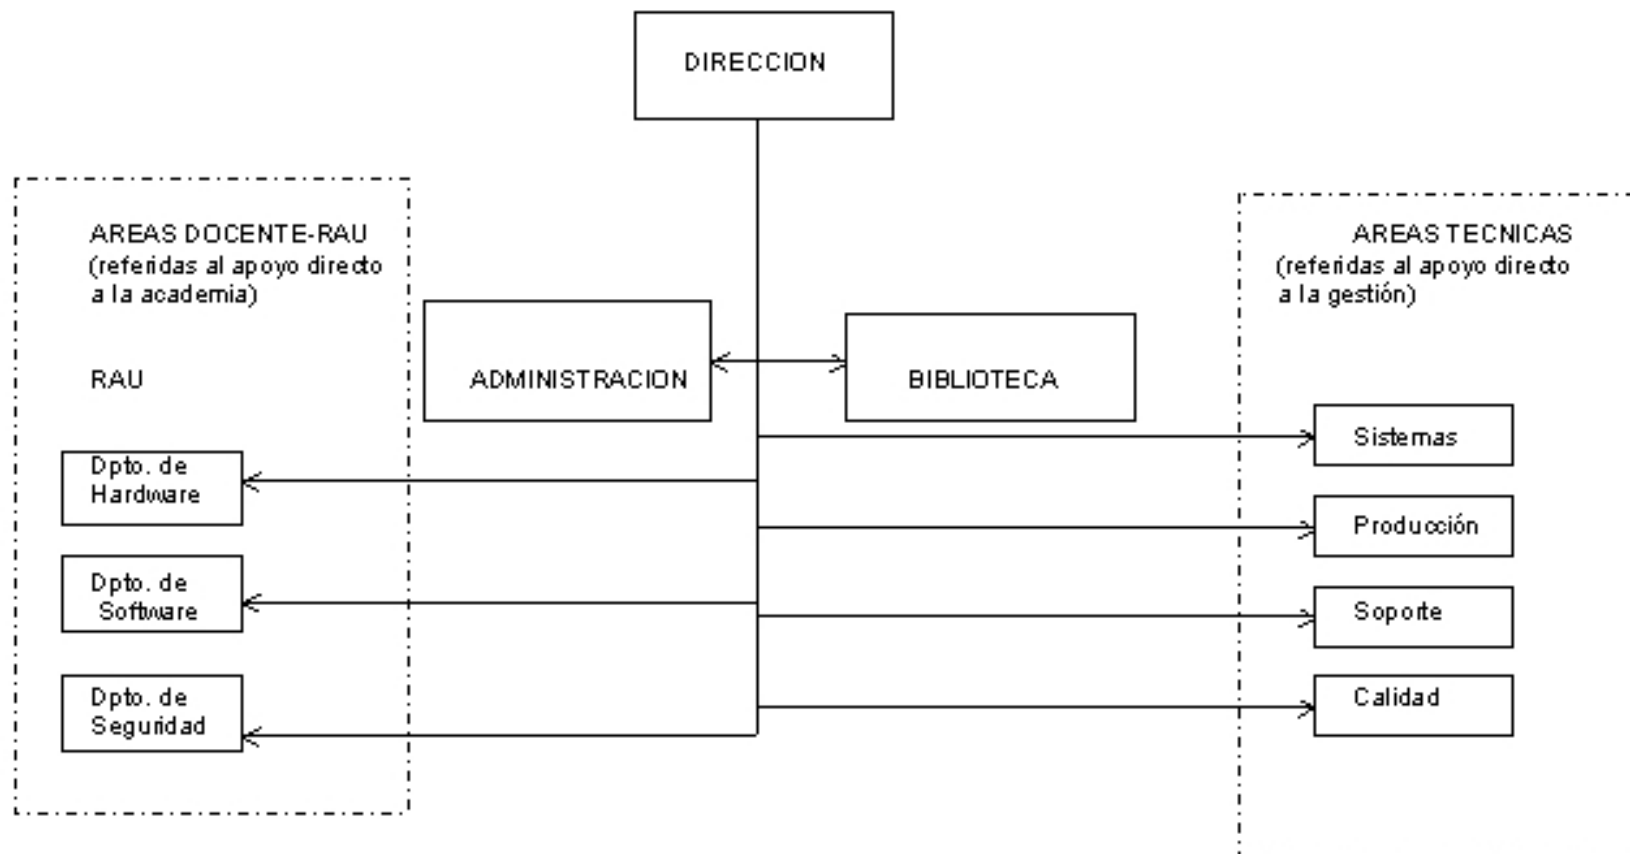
DIRECCION

AREAS DOCENTE-RAU
(referidas al apoyo directo a la academia)

RAU

ADMINISTRACION

BIBLIOTECA

AREAS TECNICAS
(referidas al apoyo directo a la gestión)

Dpto. de Hardware

Dpto. de Software

Dpto. de Seguridad

Sistemas

Producción

Soporte

Calidad